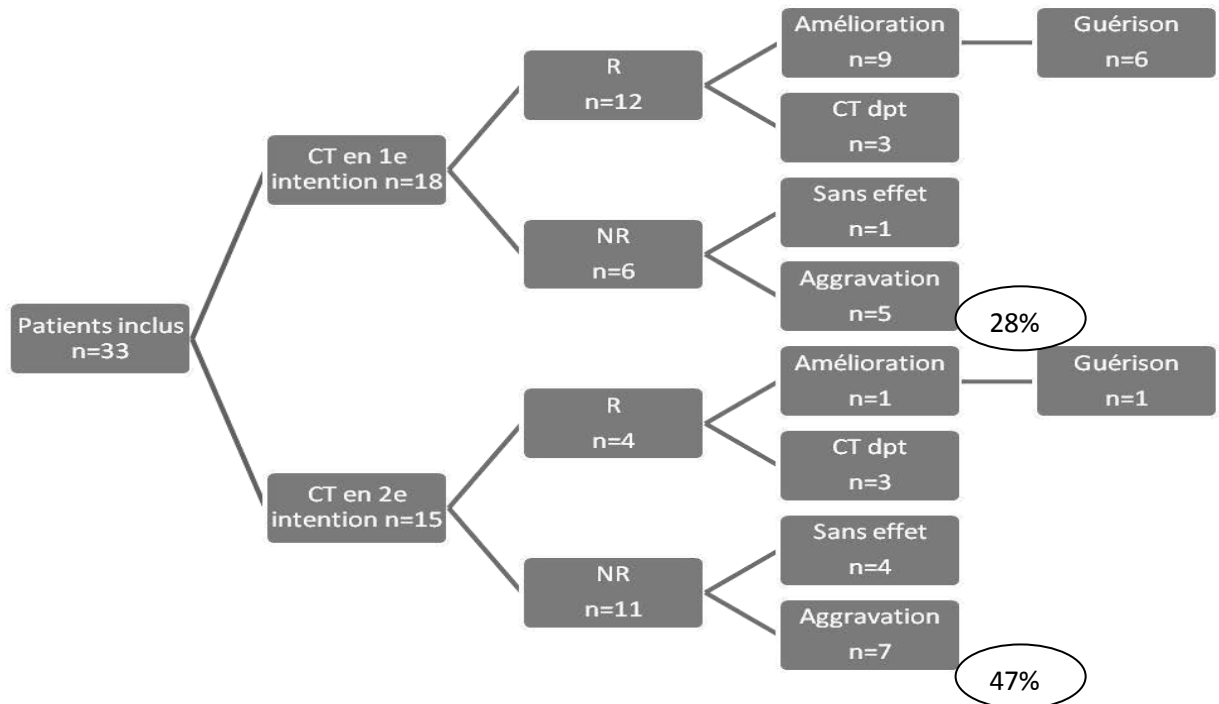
Patients inclus
n=33

CT en 1e intention n=18

R
n=12

Amélioration
n=9

Guérison
n=6

CT dpt
n=3

NR
n=6

Sans effet
n=1

Aggravation
n=5

28%

CT en 2e intention n=15

R
n=4

Amélioration
n=1

Guérison
n=1

CT dpt
n=3

NR
n=11

Sans effet
n=4

Aggravation
n=7

47%